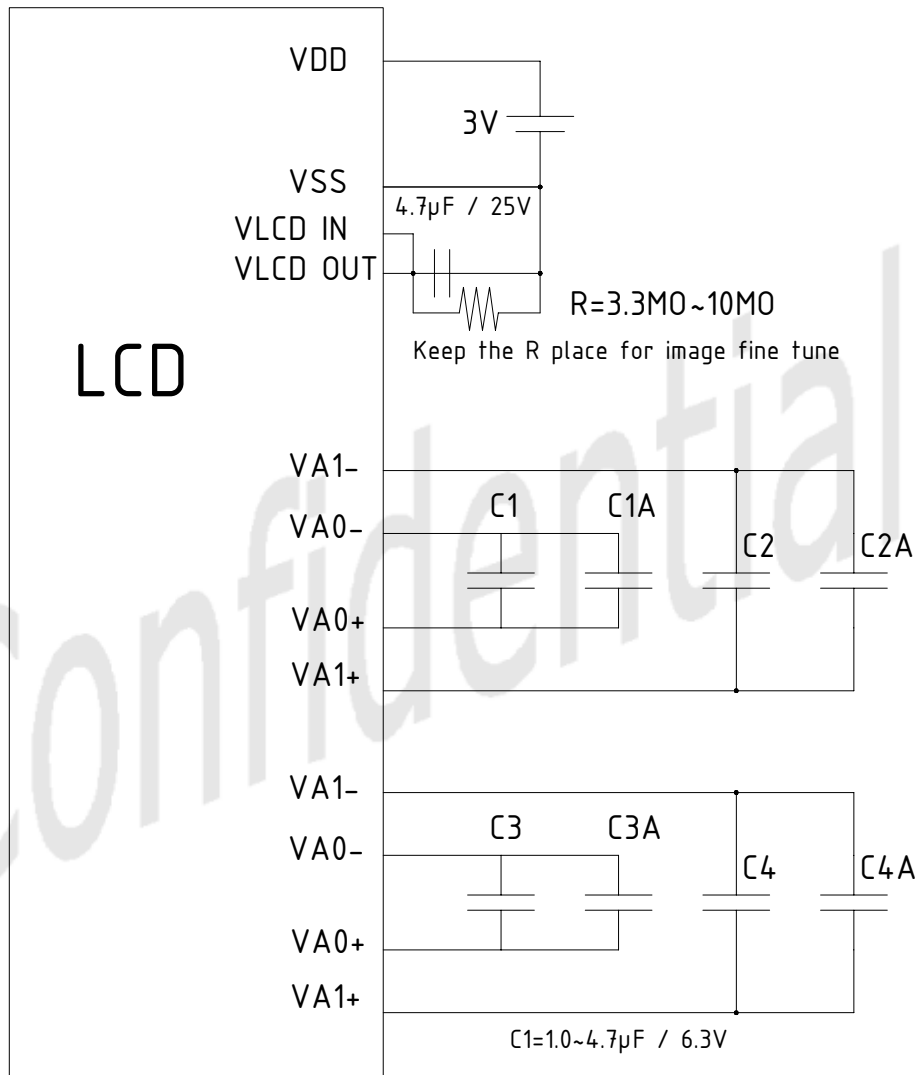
LCD

VDD

3V

VSS

4.7μF / 25V

VLCD IN

VLCD OUT

R=3.3MO~10MO

Keep the R place for image fine tune

VA1-

VA0-

VA0+

VA1+

C1

C1A

C2

C2A

VA1-

VA0-

VA0+

VA1+

C3

C3A

C4

C4A

C1=1.0~4.7μF / 6.3V

Confidential